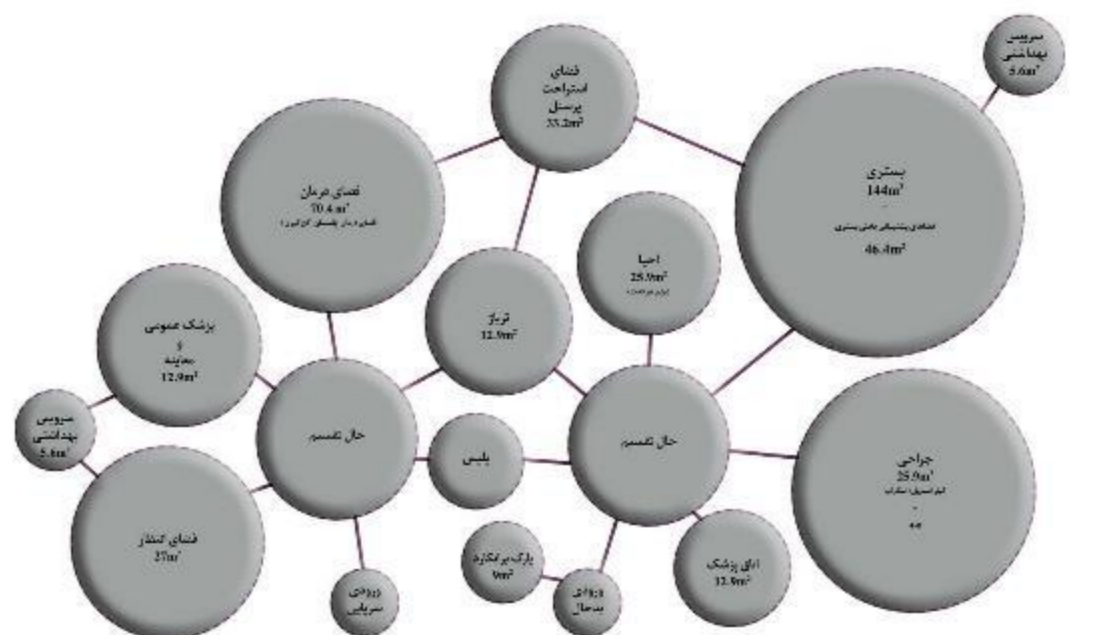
سرویس بهداشتی
5.6m²

فضای استراحت پرسنل
33.2m²

فضای درمان
70.4 m²
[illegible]

بستری
144m²
-
فضاهای پشتیبانی بخش بستری
46.4m²

احیا
25.9m²
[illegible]

تریاژ
12.9m²

پزشک عمومی
و
معاینه
12.9m²

سرویس بهداشتی
5.6m²

هال تقسیم

پلیس

هال تقسیم

جراحی
25.9m²
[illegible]
-
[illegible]

فضای انتظار
37m²

ورودی سرپایی

پارک برانکارد
9m²

ورودی بدحال

اتاق پزشک
12.9m²